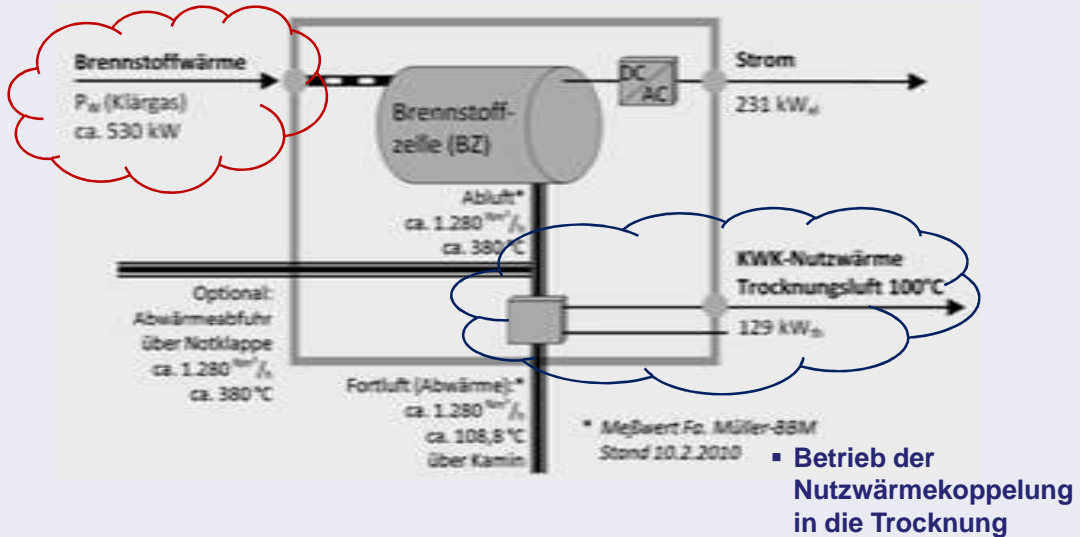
Brennstoffwärme
$P_{BL}$ (Klärgas)
ca. 530 kW

Brennstoffzelle (BZ)

DC
AC

Strom
231 $kW_{el}$

Abluft*
ca. 1.280 $^{Nm^3}/_h$
ca. 380°C

KWK-Nutzwärme
Trocknungsluft 100°C
129 $kW_{th}$

Optional:
Abwärmeabfuhr
über Notklappe
ca. 1.280 $^{Nm^3}/_h$
ca. 380°C

Fortluft (Abwärme):*
ca. 1.280 $^{Nm^3}/_h$
ca. 108,8°C
über Kamin

* Meßwert Fa. Müller-BBM
Stand 10.2.2010

▪ Betrieb der Nutzwärmekoppelung in die Trocknung